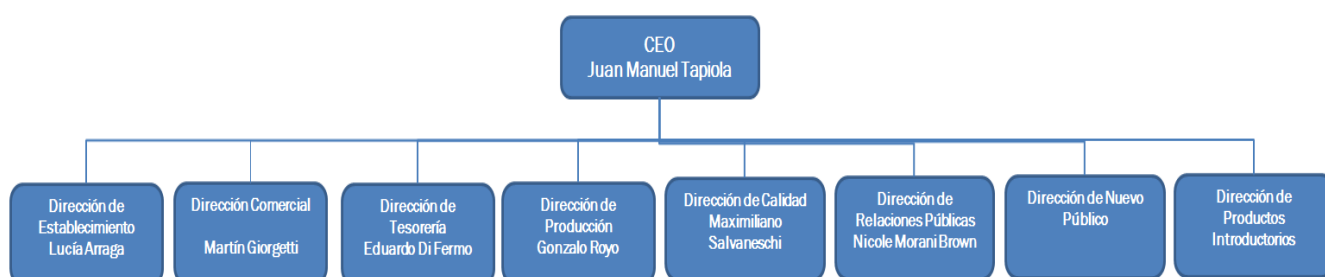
CEO
Juan Manuel Tapiola

Dirección de Establecimiento
Lucía Arraga

Dirección Comercial

Martín Giorgetti

Dirección de Tesorería
Eduardo Di Fermo

Dirección de Producción
Gonzalo Royo

Dirección de Calidad
Maximiliano Salvaneschi

Dirección de Relaciones Públicas
Nicole Morani Brown

Dirección de Nuevo Público

Dirección de Productos Introductorios